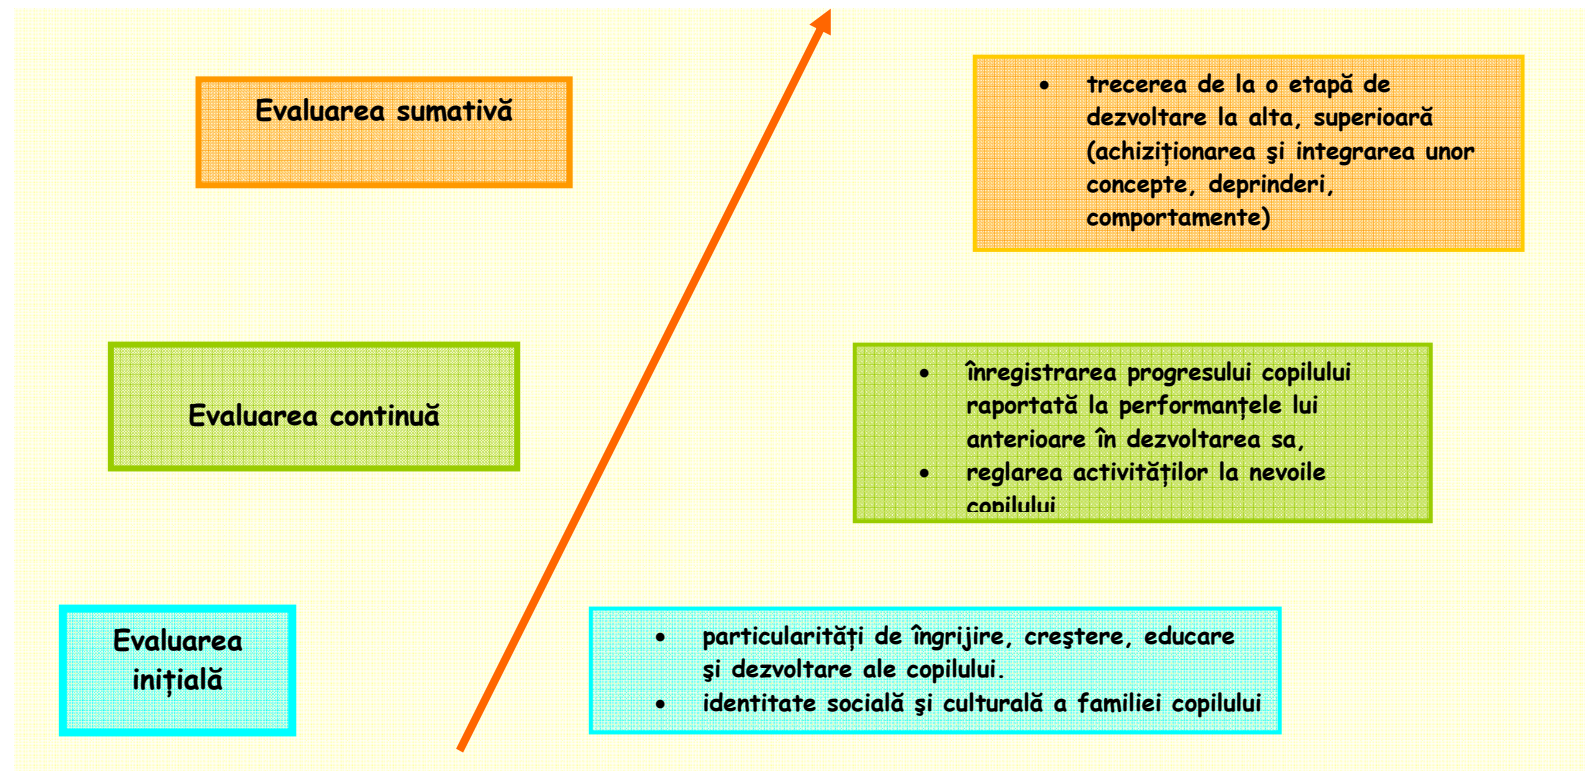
Evaluarea sumativă

- trecerea de la o etapă de dezvoltare la alta, superioară (achiziționarea şi integrarea unor concepte, deprinderi, comportamente)

Evaluarea continuă

- înregistrarea progresului copilului raportată la performanțele lui anterioare în dezvoltarea sa,
- reglarea activităților la nevoile copilului

Evaluarea inițială

- particularități de îngrijire, creştere, educare şi dezvoltare ale copilului.
- identitate socială şi culturală a familiei copilului